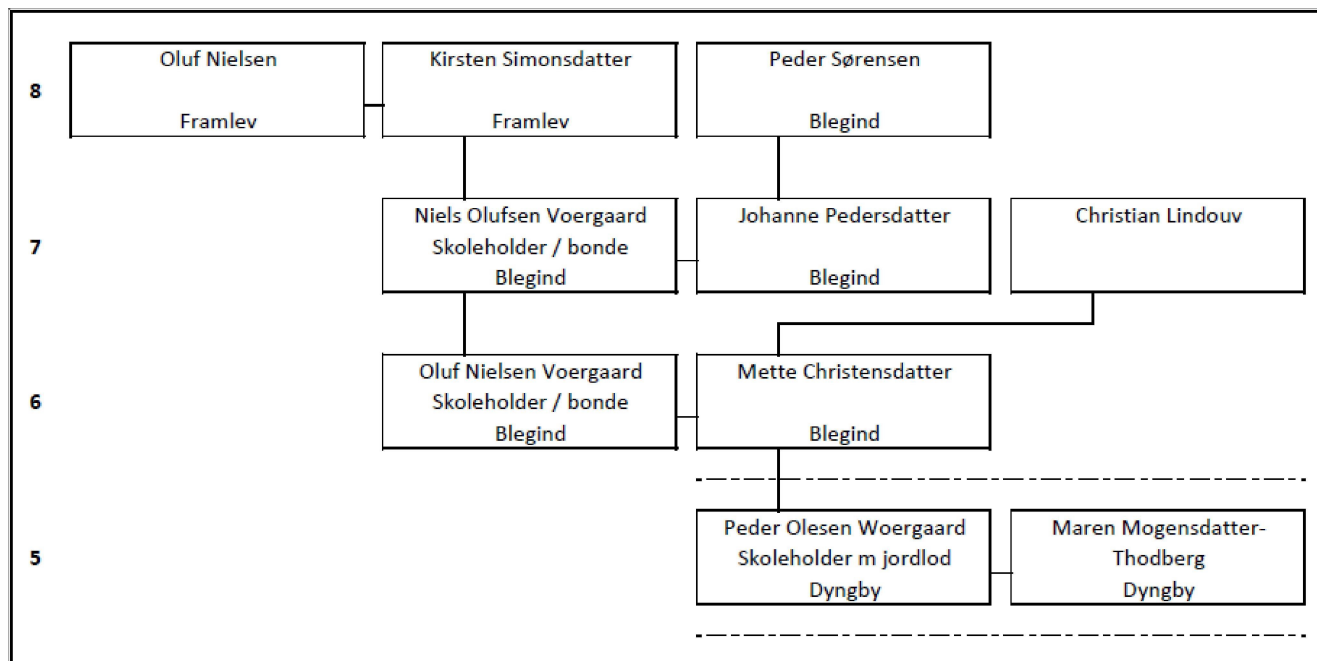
8

Oluf Nielsen
Framlev

Kirsten Simonsdatter
Framlev

Peder Sørensen
Blegind

7

Niels Olufsen Voergaard
Skoleholder / bonde
Blegind

Johanne Pedersdatter
Blegind

Christian Lindouv

6

Oluf Nielsen Voergaard
Skoleholder / bonde
Blegind

Mette Christensdatter
Blegind

5

Peder Olesen Woergaard
Skoleholder m jordlod
Dyngby

Maren Mogensdatter-Thodberg
Dyngby